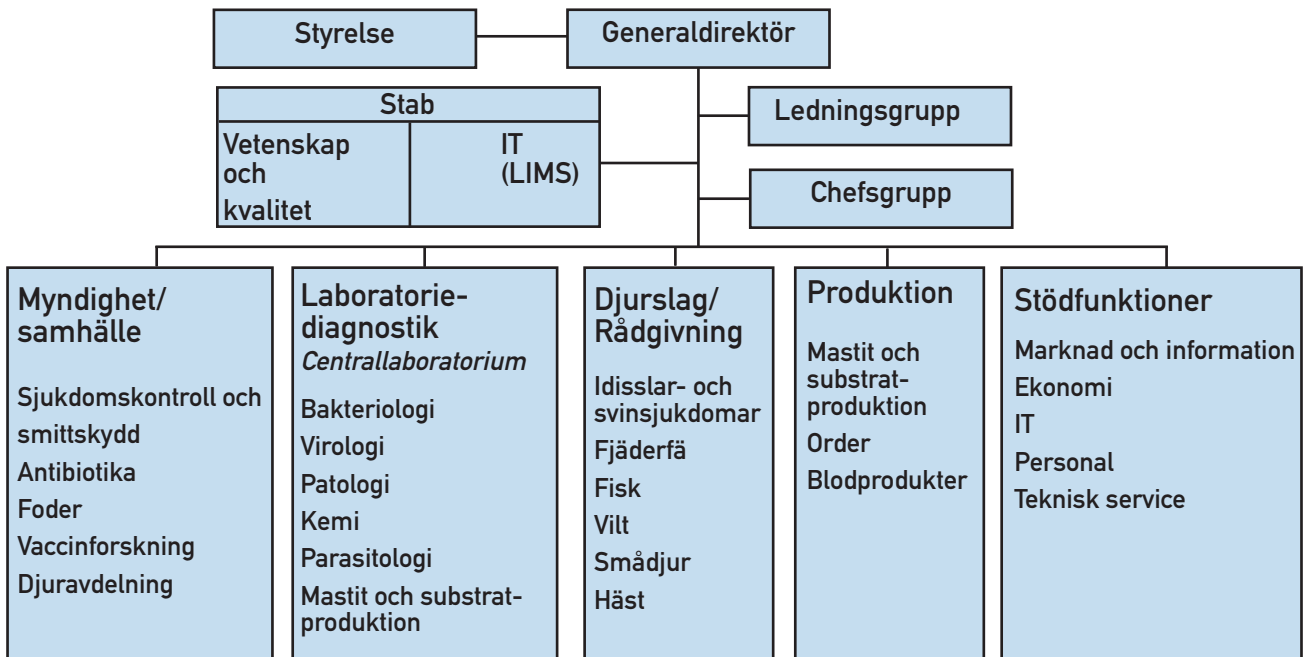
Styrelse

Generaldirektör

Stab

Vetenskap och kvalitet

IT (LIMS)

Ledningsgrupp

Chefsgrupp

Myndighet/samhälle

Sjukdomskontroll och smittskydd

Antibiotika

Foder

Vaccinforskning

Djuravdelning

Laboratoriediagnostik

*Centrallaboratorium*

Bakteriologi

Virologi

Patologi

Kemi

Parasitologi

Mastit och substratproduktion

Djurslag/Rådgivning

Idisslar- och svinsjukdomar

Fjäderfä

Fisk

Vilt

Smådjur

Häst

Produktion

Mastit och substratproduktion

Order

Blodprodukter

Stödfunktioner

Marknad och information

Ekonomi

IT

Personal

Teknisk service